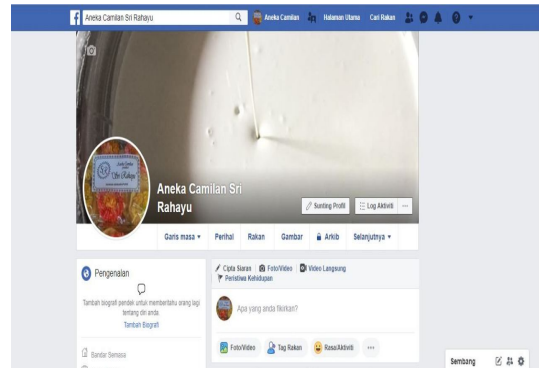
Aneka Camilan Sri Rahayu

Aneka Camilan Halaman Utama Cari Rakan

Aneka Camilan Sri Rahayu

Sunting Profil Log Aktiviti ···

Garis masa ▾ Perihal Rakan Gambar Arkib Selanjutnya ▾

Pengenalan

Tambah biografi pendek untuk memberitahu orang lagi tentang diri anda.

Tambah Biografi

Bandar Semasa

Cipta Siaran Foto/Video Video Langsung Peristiwa Kehidupan

Apa yang anda fikirkan?

Foto/Video Tag Rakan Rasa/Aktiviti ···

Sembang